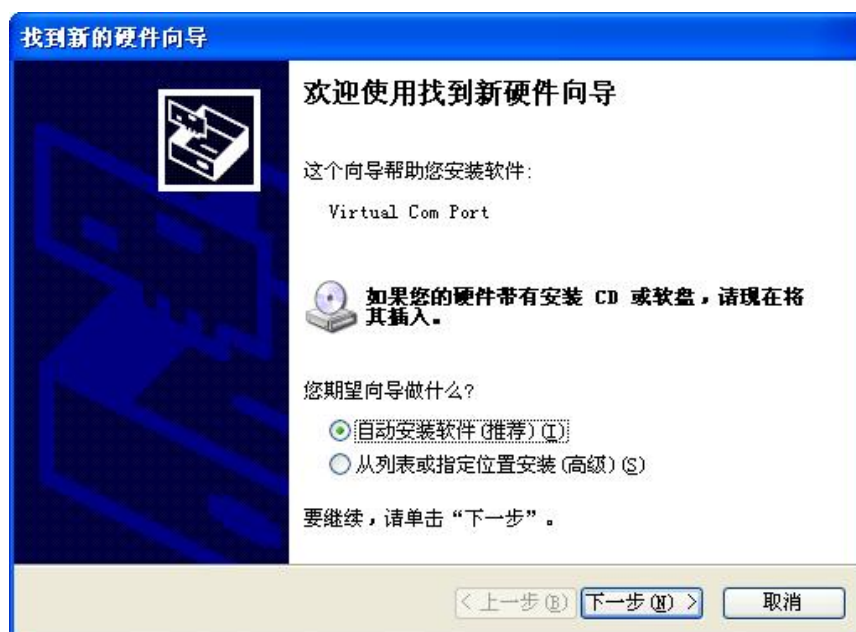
找到新的硬件向导

欢迎使用找到新硬件向导

这个向导帮助您安装软件:

Virtual Com Port

如果您的硬件带有安装 CD 或软盘，请现在将其插入。

您期望向导做什么?

自动安装软件(推荐)(I)

从列表或指定位置安装(高级)(S)

要继续，请单击“下一步”。

< 上一步(B) 下一步(N) > 取消